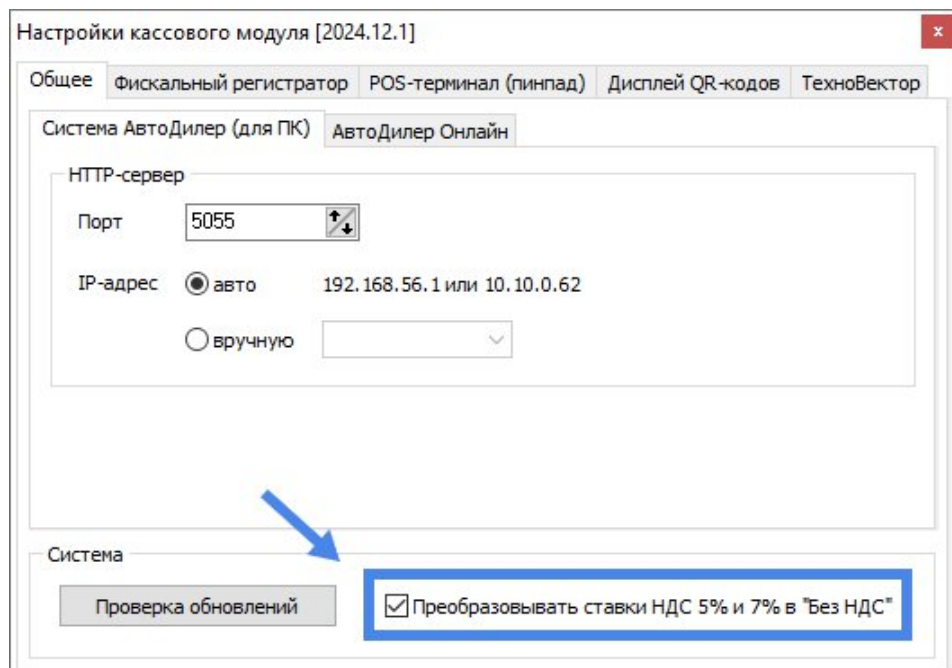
Настройки кассового модуля [2024.12.1]

×

Общее | Фискальный регистратор | POS-терминал (пинпад) | Дисплей QR-кодов | ТехноВектор

Система АвтоДилер (для ПК) | АвтоДилер Онлайн

HTTP-сервер

Порт 5055

IP-адрес
авто 192.168.56.1 или 10.10.0.62
вручную

Система

Проверка обновлений

Преобразовывать ставки НДС 5% и 7% в "Без НДС"